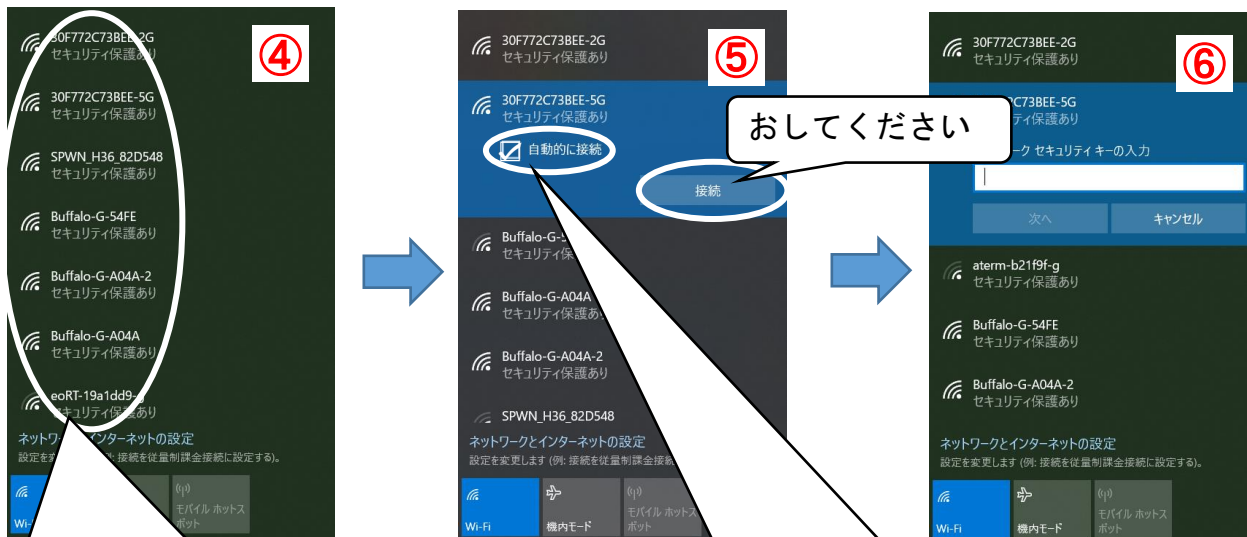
④

30F772C73BEE-2G
セキュリティ保護あり

30F772C73BEE-5G
セキュリティ保護あり

SPWN_H36_82D548
セキュリティ保護あり

Buffalo-G-54FE
セキュリティ保護あり

Buffalo-G-A04A-2
セキュリティ保護あり

Buffalo-G-A04A
セキュリティ保護あり

eoRT-19a1dd9-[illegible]
セキュリティ保護あり

ネットワークとインターネットの設定
設定を変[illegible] (例: 接続を従量制課金接続に設定する)。

Wi-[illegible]

モバイル ホットスポット

⑤

30F772C73BEE-2G
セキュリティ保護あり

30F772C73BEE-5G
セキュリティ保護あり

自動的に接続

接続

おしてください

Buffalo-G-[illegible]
セキュリティ保護あり

Buffalo-G-A04A
セキュリティ保護あり

Buffalo-G-A04A-2
セキュリティ保護あり

SPWN_H36_82D548

ネットワークとインターネットの設定
設定を変更します (例: 接続を従量制課金接続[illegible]

Wi-Fi

機内モード

モバイル ホットスポット

⑥

30F772C73BEE-2G
セキュリティ保護あり

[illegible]C73BEE-5G
セキュリティ保護あり

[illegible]ーク セキュリティ キーの入力

次へ

キャンセル

aterm-b21f9f-g
セキュリティ保護あり

Buffalo-G-54FE
セキュリティ保護あり

Buffalo-G-A04A-2
セキュリティ保護あり

ネットワークとインターネットの設定
設定を変更します (例: 接続を従量制課金接続に設定する)。

Wi-Fi

機内モード

モバイル ホットスポット